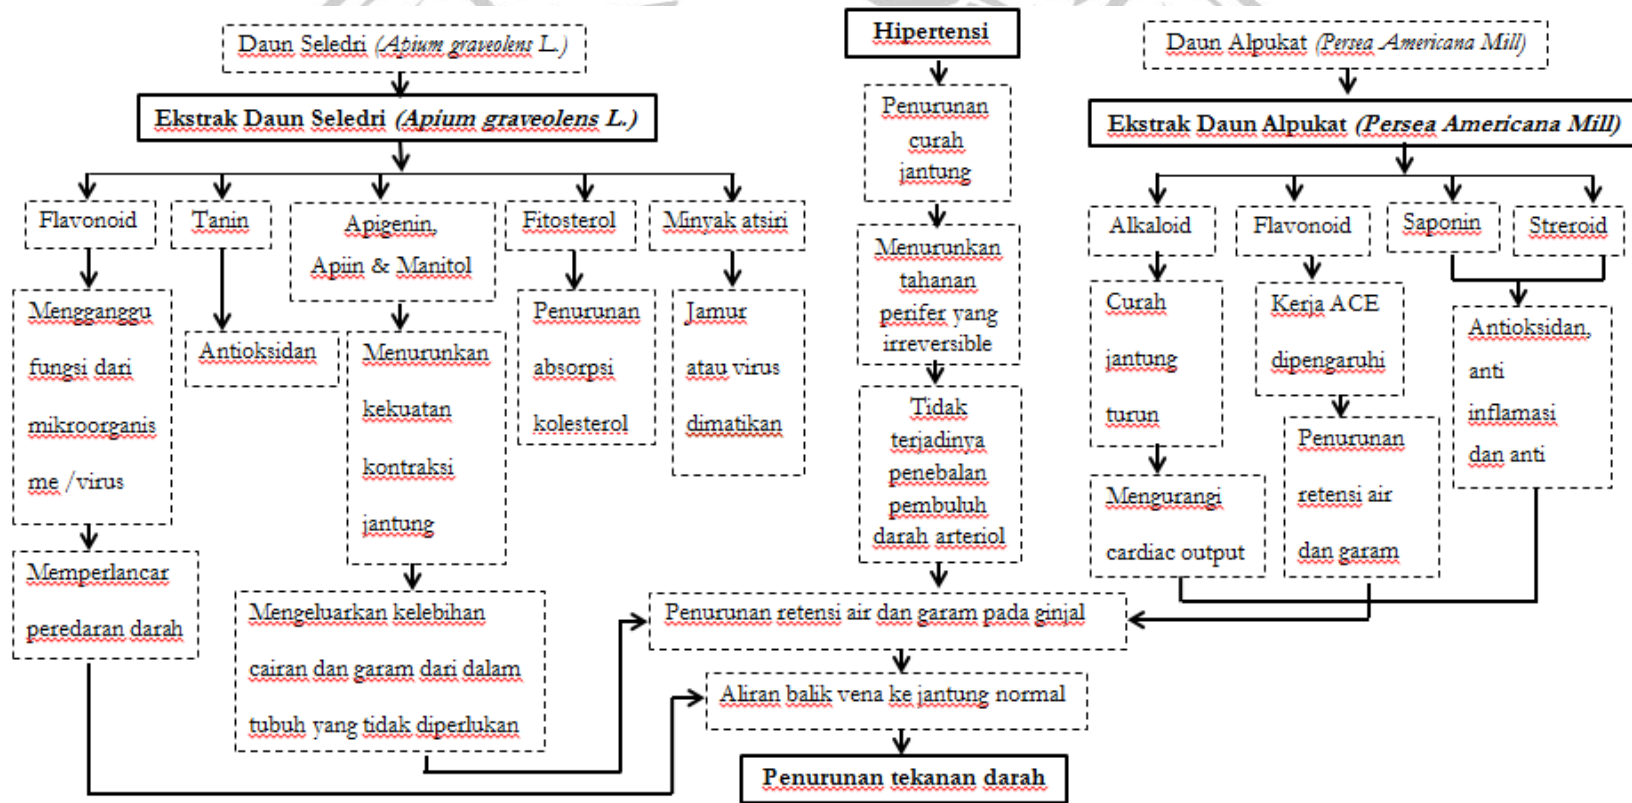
Daun Seledri (Apium graveolens L.)

Ekstrak Daun Seledri (Apium graveolens L.)

Flavonoid

Tanin

Apigenin, Apiin & Manitol

Fitosterol

Minyak atsiri

Mengganggu fungsi dari mikroorganisme /virus

Antioksidan

Menurunkan kekuatan kontraksi jantung

Penurunan absorpsi kolesterol

Jamur atau virus dimatikan

Memperlancar peredaran darah

Mengeluarkan kelebihan cairan dan garam dari dalam tubuh yang tidak diperlukan

Hipertensi

Penurunan curah jantung

Menurunkan tahanan perifer yang irreversible

Tidak terjadinya penebalan pembuluh darah arteriol

Daun Alpukat (Persea Americana Mill)

Ekstrak Daun Alpukat (Persea Americana Mill)

Alkaloid

Flavonoid

Saponin

Streroid

Curah jantung turun

Kerja ACE dipengaruhi

Antioksidan, anti inflamasi dan anti

Mengurangi cardiac output

Penurunan retensi air dan garam

Penurunan retensi air dan garam pada ginjal

Aliran balik vena ke jantung normal

Penurunan tekanan darah